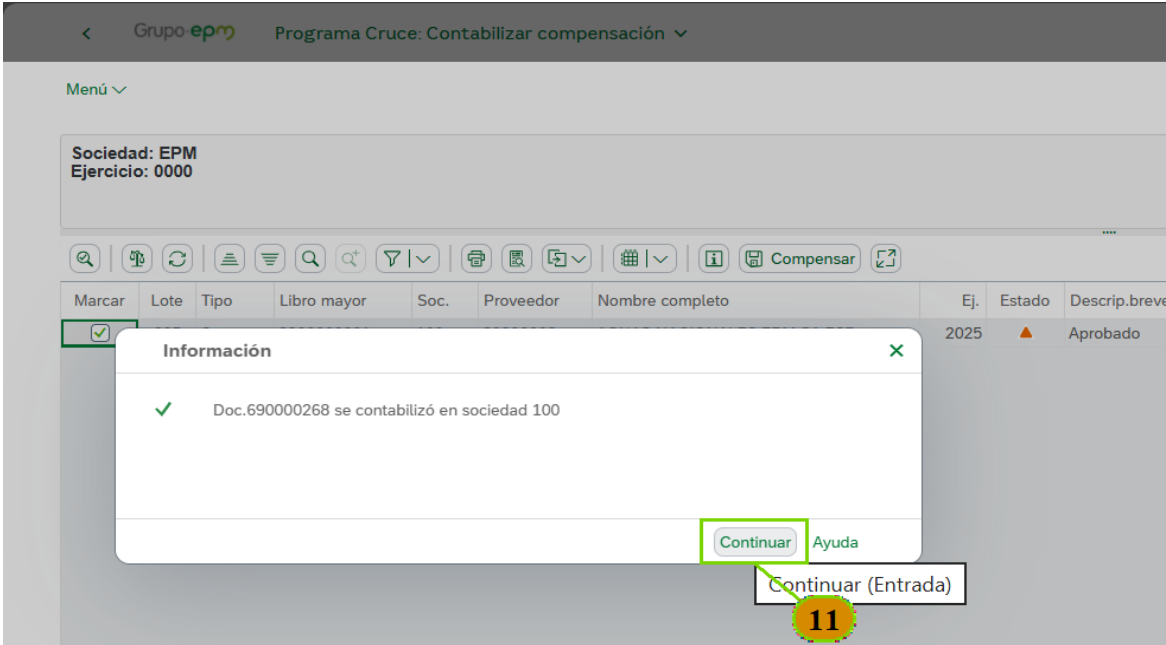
Grupo epm Programa Cruce: Contabilizar compensación

Menú

Sociedad: EPM
Ejercicio: 0000

Compensar

| Marcar | Lote | Tipo | Libro mayor | Soc. | Proveedor | Nombre completo | Ej. | Estado | Descrip.breve |
|---|---|---|---|---|---|---|---|---|---|
| ☑ | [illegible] | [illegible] | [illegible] | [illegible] | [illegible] | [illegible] | 2025 | ▲ | Aprobado |

Información

Doc.690000268 se contabilizó en sociedad 100

Continuar Ayuda

Continuar (Entrada)

11